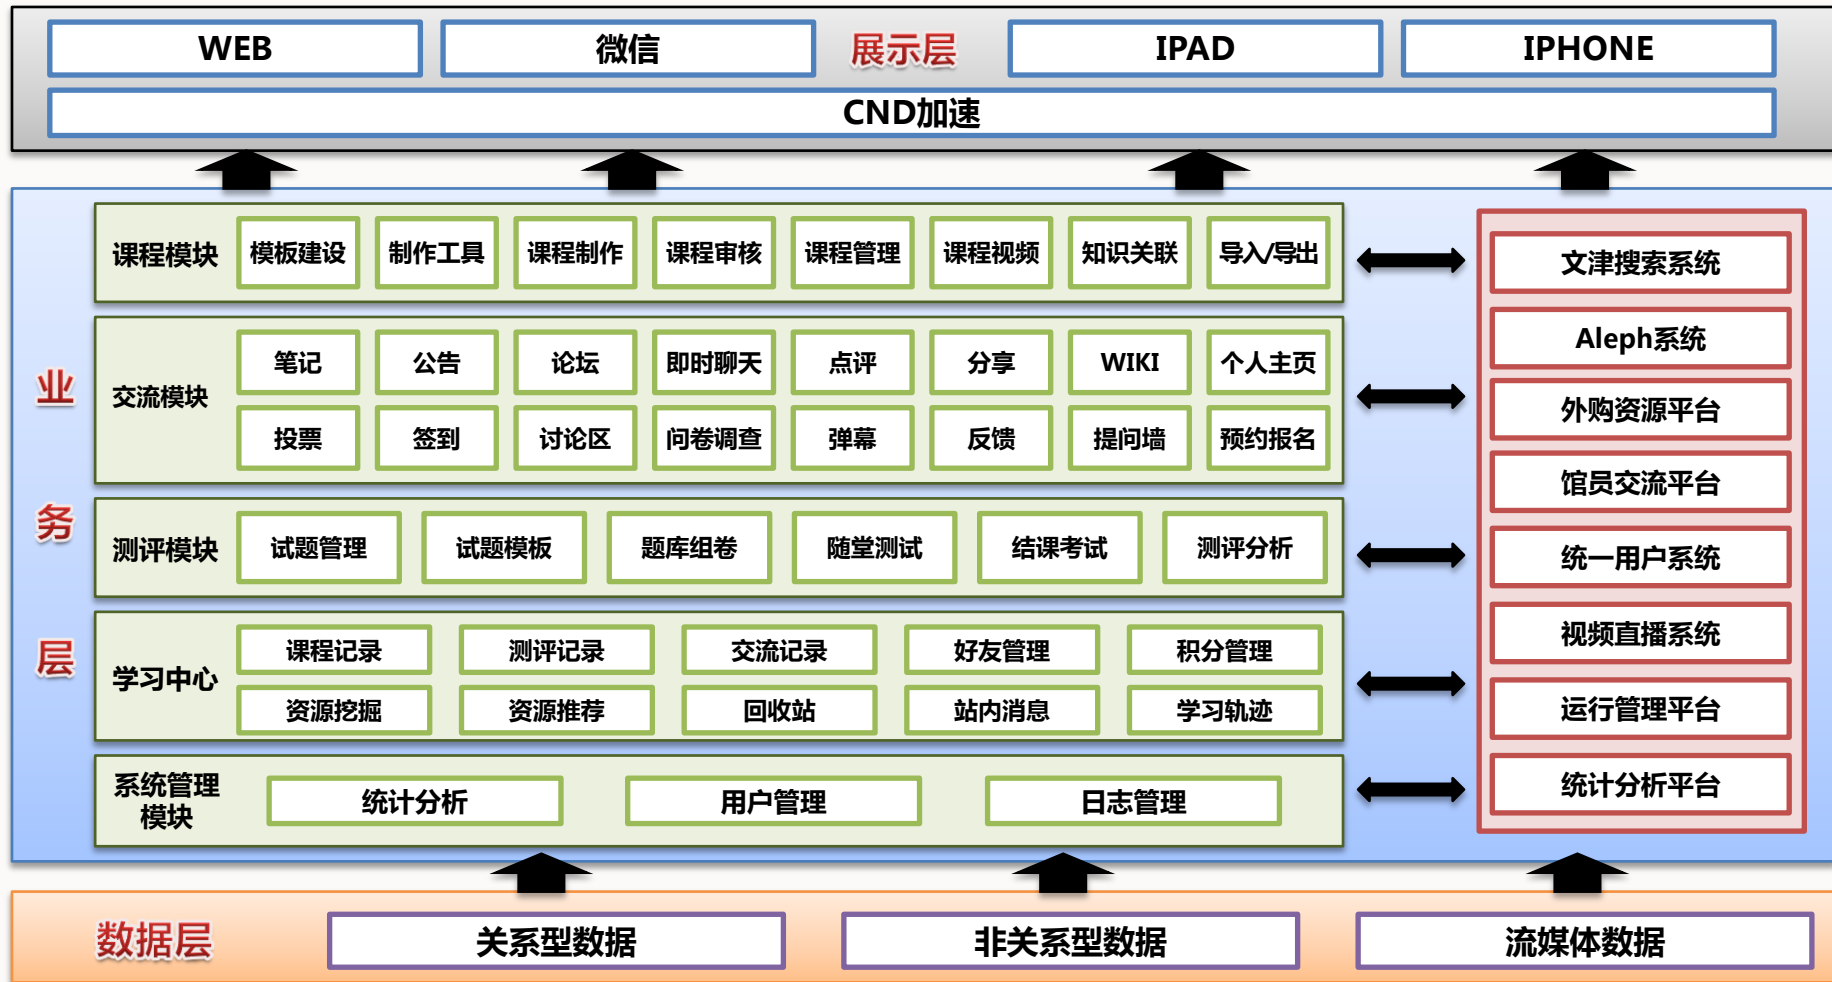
WEB
微信
展示层
IPAD
IPHONE
CND加速

业
务
层

课程模块
模板建设
制作工具
课程制作
课程审核
课程管理
课程视频
知识关联
导入/导出

交流模块
笔记
公告
论坛
即时聊天
点评
分享
WIKI
个人主页
投票
签到
讨论区
问卷调查
弹幕
反馈
提问墙
预约报名

测评模块
试题管理
试题模板
题库组卷
随堂测试
结课考试
测评分析

学习中心
课程记录
测评记录
交流记录
好友管理
积分管理
资源挖掘
资源推荐
回收站
站内消息
学习轨迹

系统管理模块
统计分析
用户管理
日志管理

文津搜索系统
Aleph系统
外购资源平台
馆员交流平台
统一用户系统
视频直播系统
运行管理平台
统计分析平台

数据层
关系型数据
非关系型数据
流媒体数据